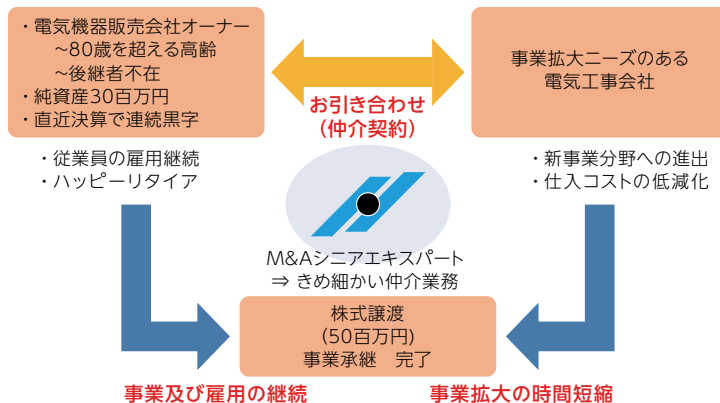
・電気機器販売会社オーナー
~80歳を超える高齢
~後継者不在
・純資産30百万円
・直近決算で連続黒字

事業拡大ニーズのある
電気工事会社

お引き合わせ
(仲介契約)

・従業員の雇用継続
・ハッピーリタイア

・新事業分野への進出
・仕入コストの低減化

M&Aシニアエキスパート
⇒ きめ細かい仲介業務

株式譲渡
(50百万円)
事業承継　完了

事業及び雇用の継続

事業拡大の時間短縮